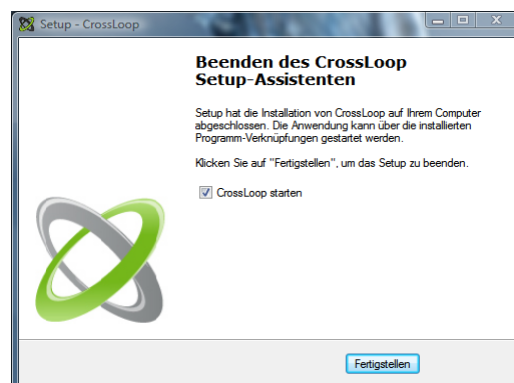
Setup - CrossLoop

Beenden des CrossLoop Setup-Assistenten

Setup hat die Installation von CrossLoop auf Ihrem Computer abgeschlossen. Die Anwendung kann über die installierten Programm-Verknüpfungen gestartet werden.

Klicken Sie auf "Fertigstellen", um das Setup zu beenden.

CrossLoop starten

Fertigstellen